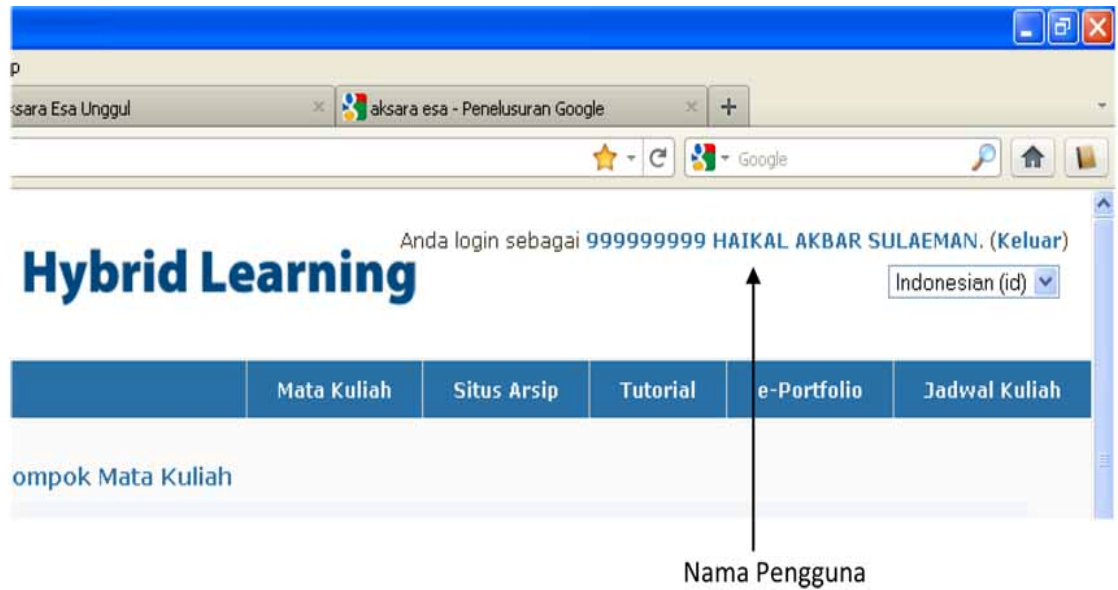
p

ksara Esa Unggul ×

aksara esa - Penelusuran Google ×

+

Google

Anda login sebagai 999999999 HAIKAL AKBAR SULAEMAN. (Keluar)

Hybrid Learning

Indonesian (id)

Mata Kuliah | Situs Arsip | Tutorial | e-Portfolio | Jadwal Kuliah

ompok Mata Kuliah

Nama Pengguna